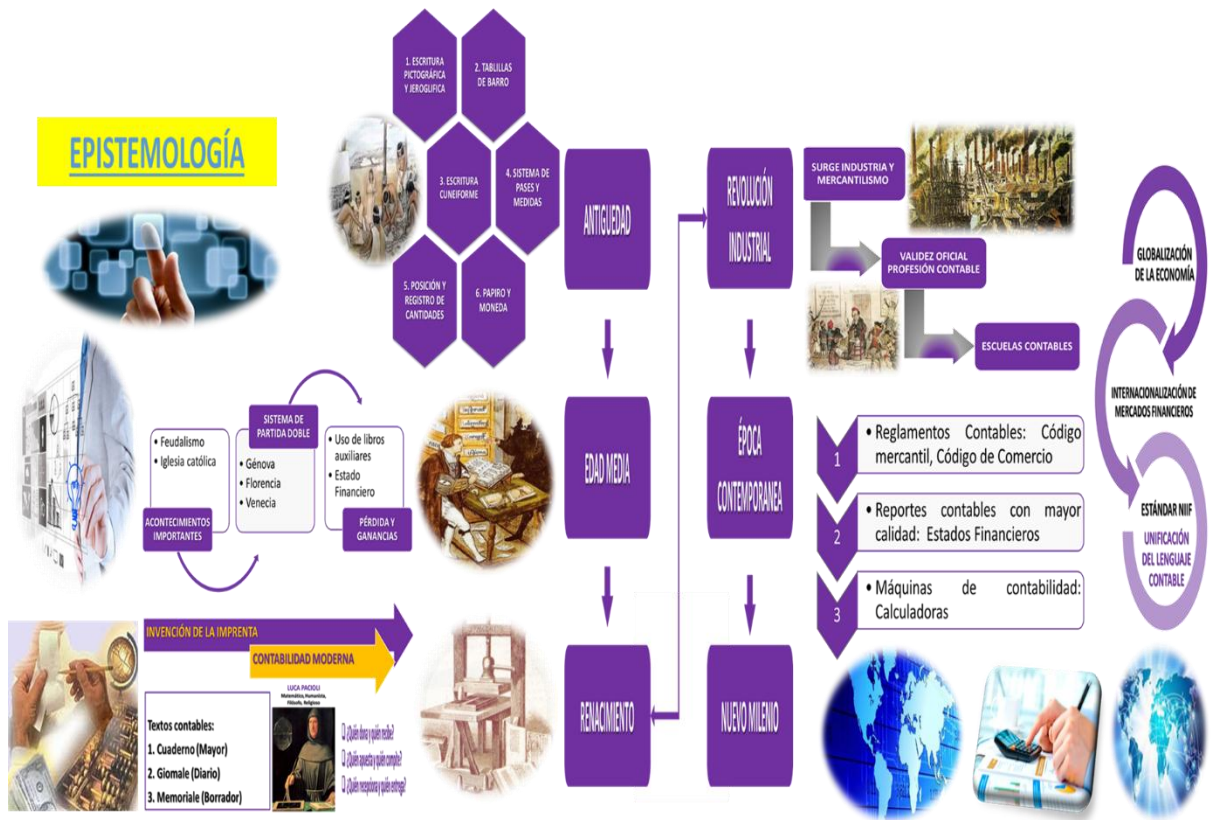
EPISTEMOLOGÍA

1. ESCRITURA PICTOGRÁFICA Y JEROGLIFICA

2. TABLILLAS DE BARRO

3. ESCRITURA CUNEIFORME

4. SISTEMA DE PASES Y MEDIDAS

5. POSICIÓN Y REGISTRO DE CANTIDADES

6. PAPIRO Y MONEDA

ANTIGUEDAD

EDAD MEDIA

RENACIMIENTO

REVOLUCIÓN INDUSTRIAL

ÉPOCA CONTEMPORANEA

NUEVO MILENIO

SURGE INDUSTRIA Y MERCANTILISMO

VALIDEZ OFICIAL PROFESIÓN CONTABLE

ESCUELAS CONTABLES

GLOBALIZACIÓN DE LA ECONOMÍA

INTERNACIONALIZACIÓN DE MERCADOS FINANCIEROS

ESTÁNDAR NIIF

UNIFICACIÓN DEL LENGUAJE CONTABLE

• Feudalismo
• Iglesia católica

ACONTECIMIENTOS IMPORTANTES

SISTEMA DE PARTIDA DOBLE

• Génova
• Florencia
• Venecia

• Uso de libros auxiliares
• Estado Financiero

PÉRDIDA Y GANANCIAS

1 • Reglamentos Contables: Código mercantil, Código de Comercio

2 • Reportes contables con mayor calidad: Estados Financieros

3 • Máquinas de contabilidad: Calculadoras

INVENCIÓN DE LA IMPRENTA

CONTABILIDAD MODERNA

LUCA PACIOLI
Matemático, Humanista, Filósofo, Religioso

Textos contables:
1. Cuaderno (Mayor)
2. Giornale (Diario)
3. Memoriale (Borrador)

¿Quién dona y quién recibe?
¿Quién apuesta y quién compite?
¿Quién recepciona y quién entrega?